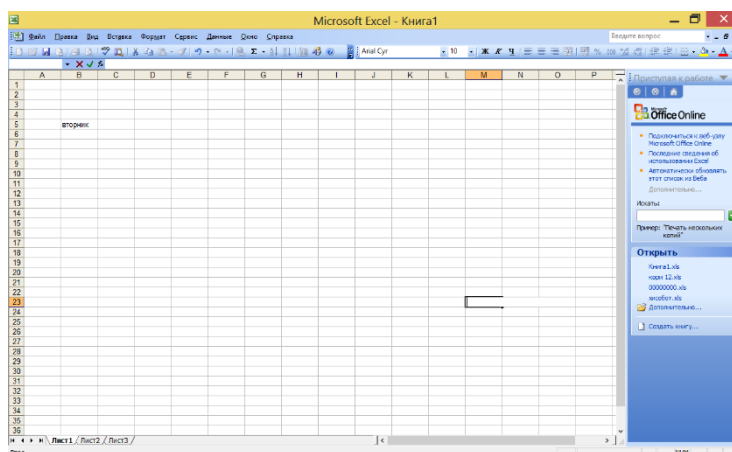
Microsoft Excel - Книга1

Файл Правка Вид Вставка Формат Сервис Данные Окно Справка

Введите вопрос

Arial Cyr 10 Ж К Ч

| | A | B | C | D | E | F | G | H | I | J | K | L | M | N | O | P |
|---|---|---|---|---|---|---|---|---|---|---|---|---|---|---|---|---|
| 1 | | | | | | | | | | | | | | | | |
| 2 | | | | | | | | | | | | | | | | |
| 3 | | | | | | | | | | | | | | | | |
| 4 | | | | | | | | | | | | | | | | |
| 5 | | вторник | | | | | | | | | | | | | | |
| 6 | | | | | | | | | | | | | | | | |

7 8 9 10 11 12 13 14 15 16 17 18 19 20 21 22 23 24 25 26 27 28 29 30 31 32 33 34 35 36

Лист1 Лист2 Лист3

Приступая к работе

Microsoft Office Online

Подключиться к веб-узлу Microsoft Office Online

Последние сведения об использовании Excel

Автоматически обновлять этот список из Веба

Дополнительно...

Искать:

Пример: "Печать нескольких копий"

Открыть

Книга1.xls

чоан 12.xls

00000000.xls

жкобот.xls

Дополнительно...

Создать книгу...